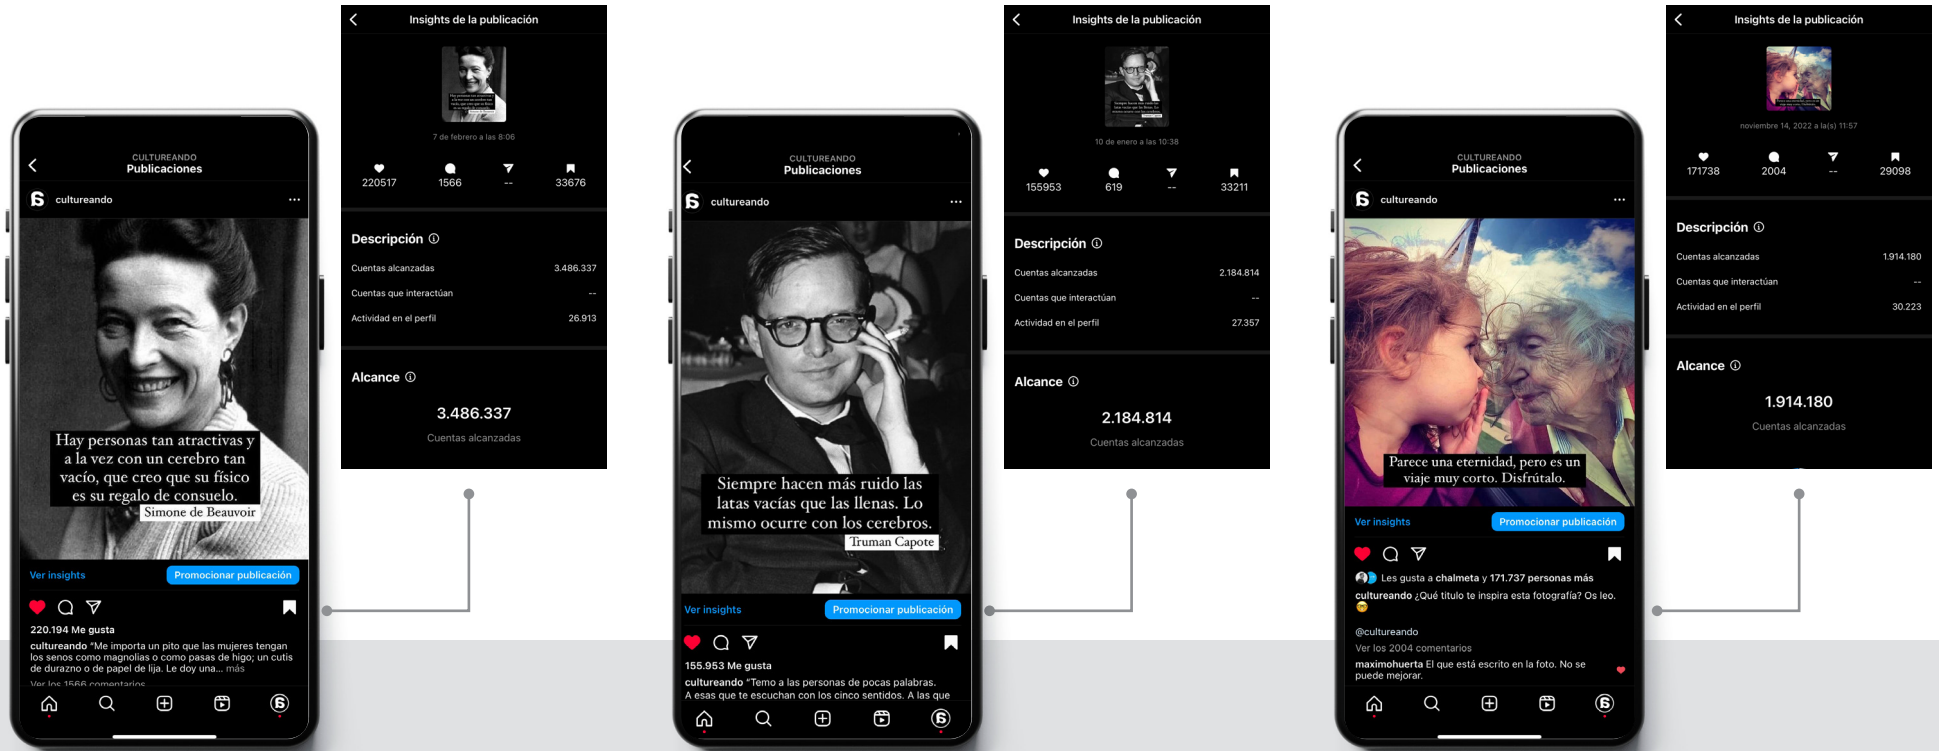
CULTUREANDO
Publicaciones

cultureando

Hay personas tan atractivas y a la vez con un cerebro tan vacío, que creo que su físico es su regalo de consuelo.
Simone de Beauvoir

Ver insights
Promocionar publicación

220.194 Me gusta
cultureando "Me importa un pito que las mujeres tengan los senos como magnolias o como pasas de higo; un cutis de durazno o de papel de lija. Le doy una... más
Ver los 1566 comentarios

Insights de la publicación
7 de febrero a las 8:06
220517
1566
--
33676

Descripción ⓘ
Cuentas alcanzadas 3.486.337
Cuentas que interactúan --
Actividad en el perfil 26.913

Alcance ⓘ
3.486.337
Cuentas alcanzadas

CULTUREANDO
Publicaciones

cultureando

Siempre hacen más ruido las latas vacías que las llenas. Lo mismo ocurre con los cerebros.
Truman Capote

Ver insights
Promocionar publicación

155.953 Me gusta
cultureando "Temo a las personas de pocas palabras. A esas que te escuchan con los cinco sentidos. A las que

Insights de la publicación
10 de enero a las 10:38
155953
619
--
33211

Descripción ⓘ
Cuentas alcanzadas 2.184.814
Cuentas que interactúan --
Actividad en el perfil 27.357

Alcance ⓘ
2.184.814
Cuentas alcanzadas

CULTUREANDO
Publicaciones

cultureando

Parece una eternidad, pero es un viaje muy corto. Disfrútalo.

Ver insights
Promocionar publicación

Les gusta a chalmeta y 171.737 personas más
cultureando ¿Qué título te inspira esta fotografía? Os leo.

@cultureando
Ver los 2004 comentarios
maximohuerta El que está escrito en la foto. No se puede mejorar.

Insights de la publicación
noviembre 14, 2022 a la(s) 11:57
171738
2004
--
29098

Descripción ⓘ
Cuentas alcanzadas 1.914.180
Cuentas que interactúan --
Actividad en el perfil 30.223

Alcance ⓘ
1.914.180
Cuentas alcanzadas